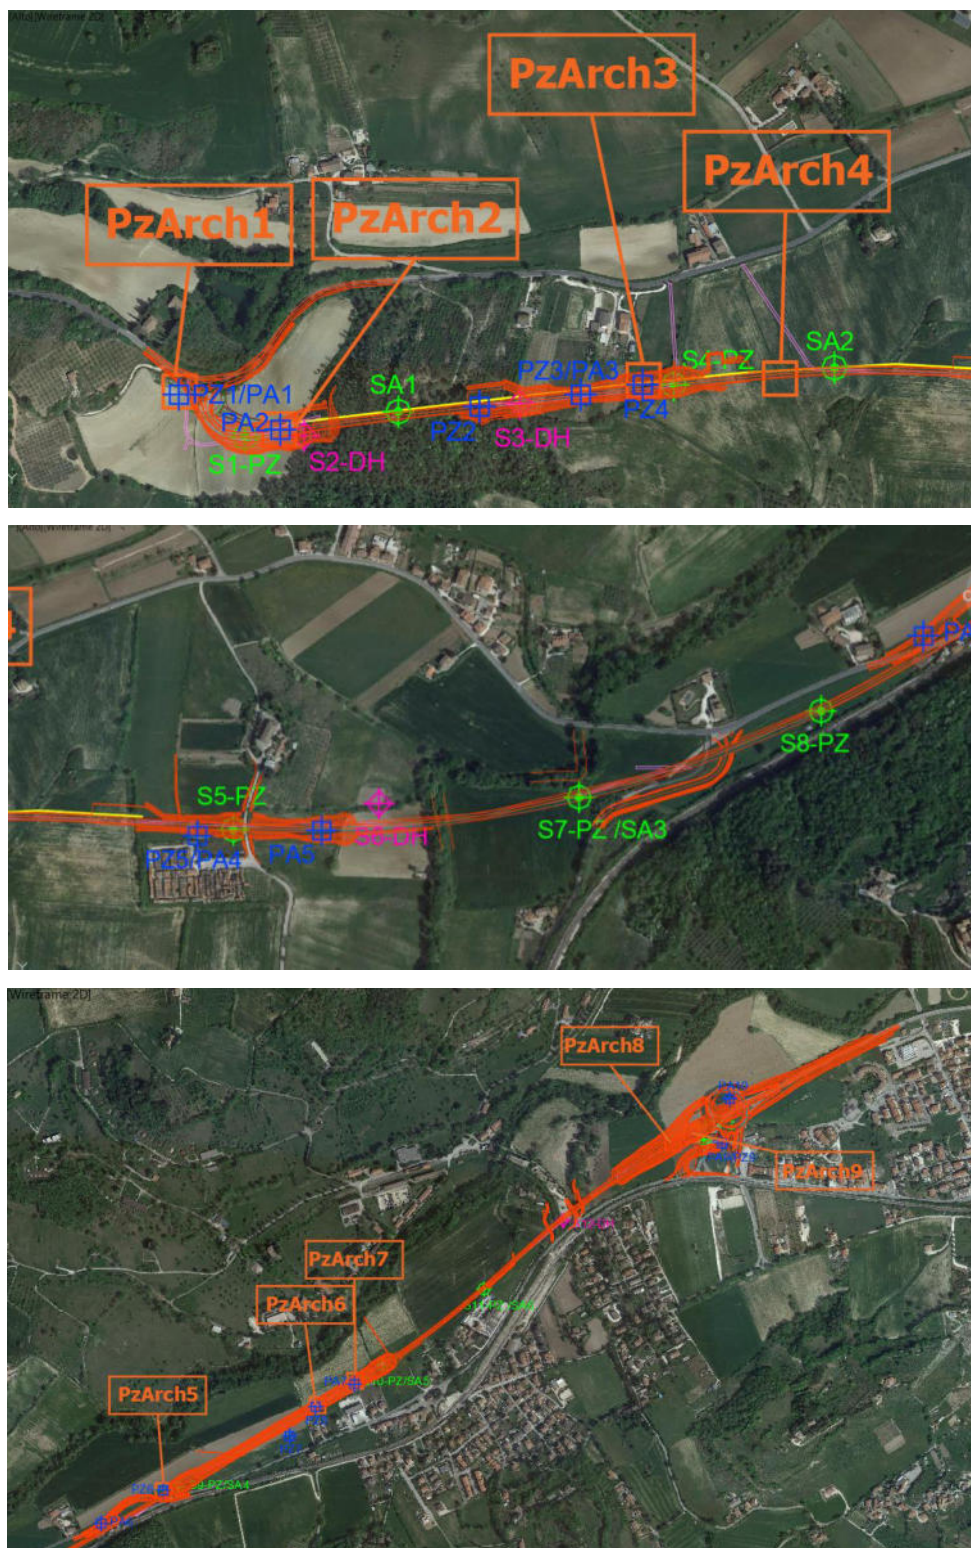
[Alto][Wireframe 2D]

PzArch3

PzArch4

PzArch1

PzArch2

SA2

S4-PZ

PZ3/PA3

SA1

PZ1/PA1

PA2

PZ4

PZ2

S3-DH

S1-PZ

S2-DH

[Alto][Wireframe 2D]

S8-PZ

S5-PZ

S6-DH

S7-PZ /SA3

PZ5/PA4

PA5

[Wireframe 2D]

PzArch8

PzArch9

PzArch7

PzArch6

PzArch5